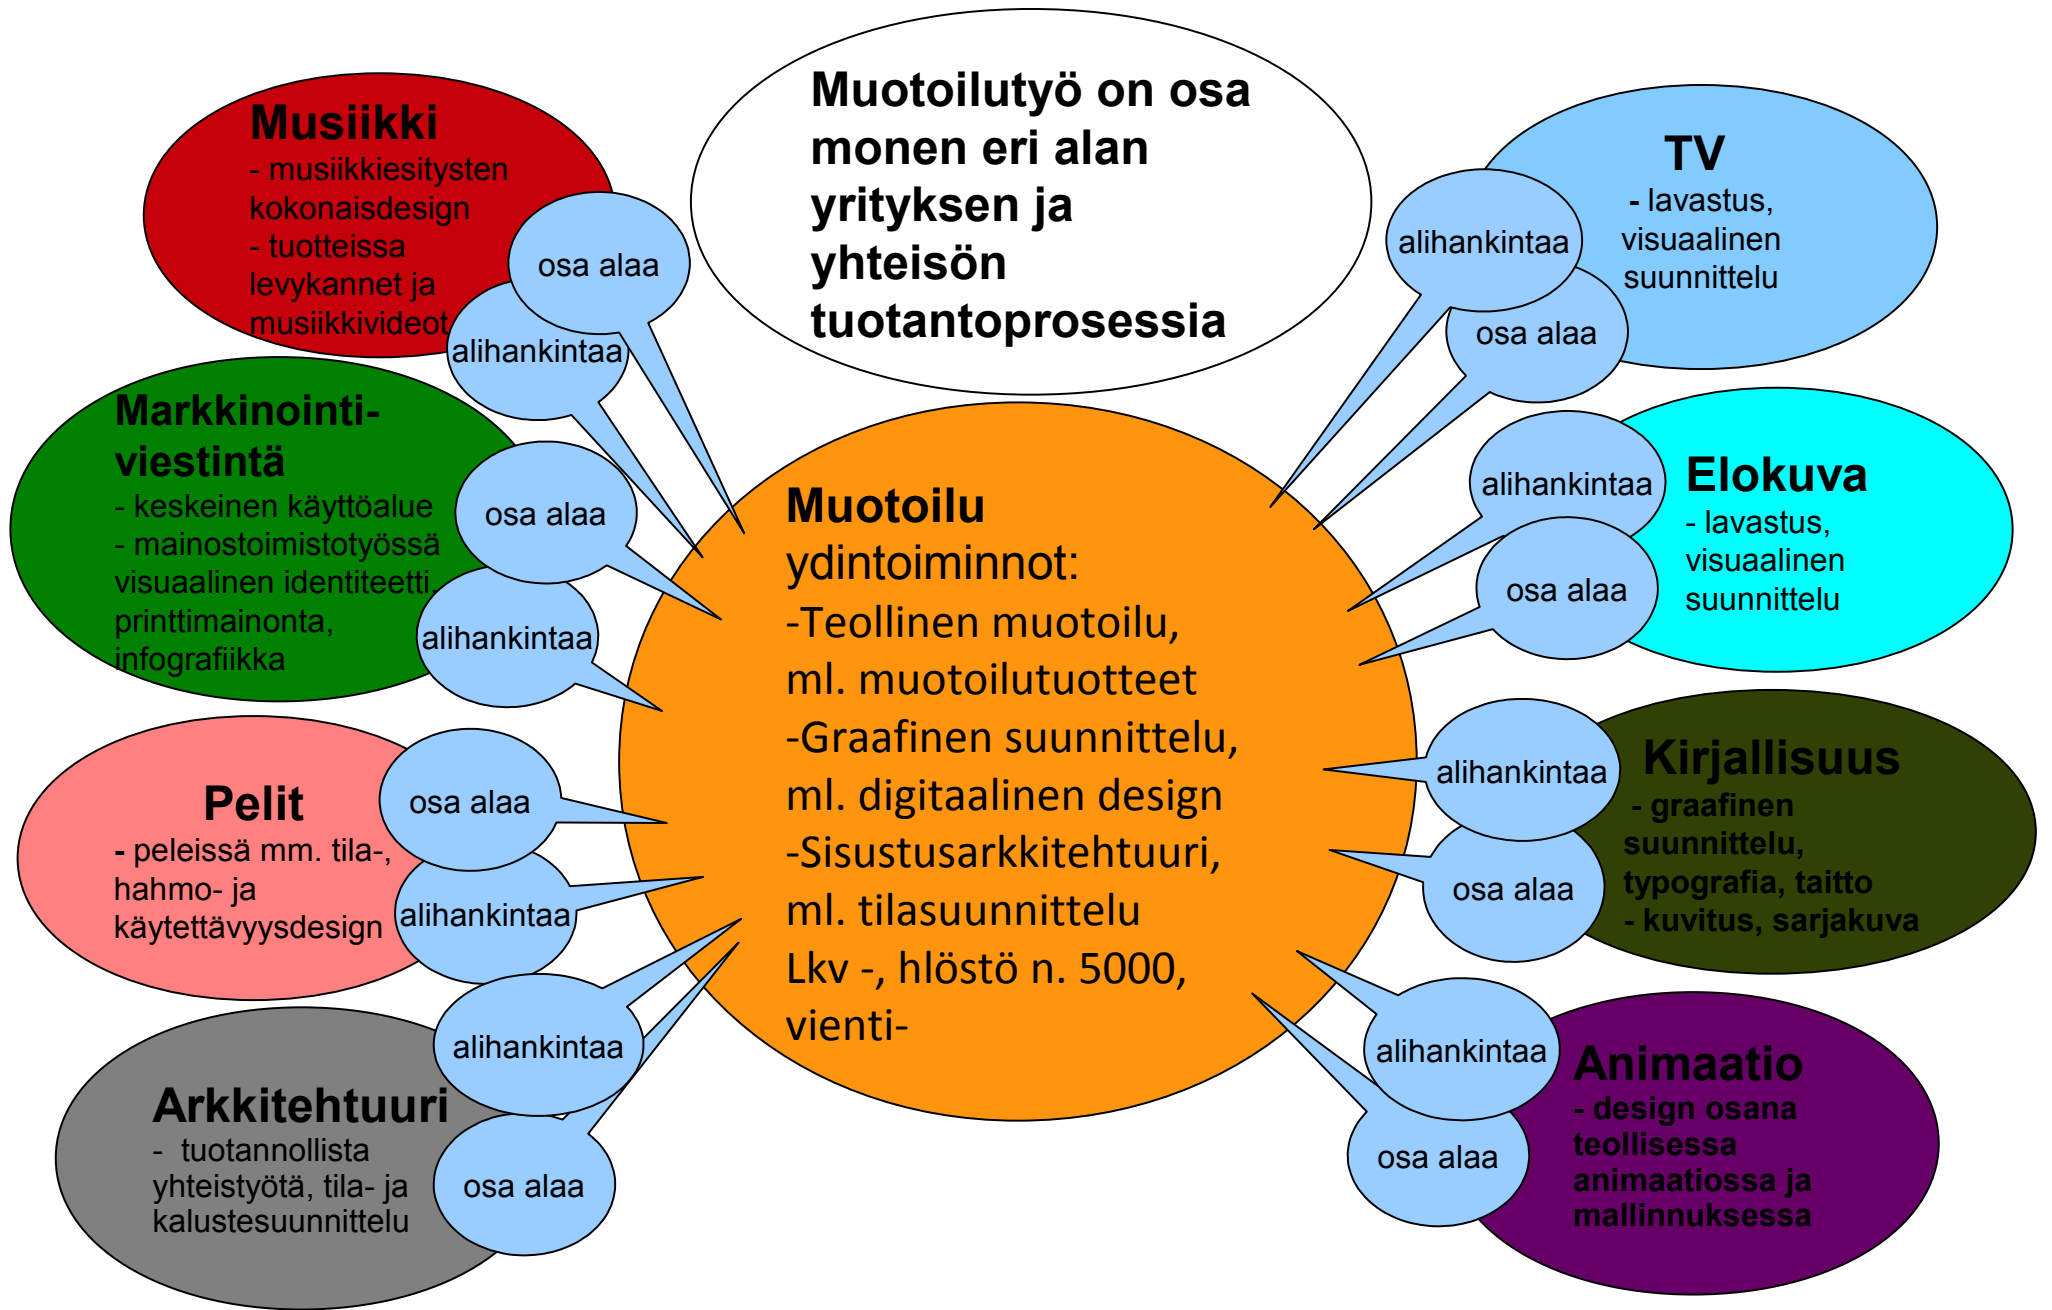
Muotoilutyö on osa monen eri alan yrityksen ja yhteisön tuotantoprosessia

Musiikki
- musiikkiesitysten kokonaisdesign
- tuotteissa levykannet ja musiikkivideot

osa alaa

alihankintaa

Markkinointi-viestintä
- keskeinen käyttöalue
- mainostoimistotyössä visuaalinen identiteetti printtimainonta, infografiikka

osa alaa

alihankintaa

Pelit
- peleissä mm. tila-, hahmo- ja käytettävyysdesign

osa alaa

alihankintaa

Arkkitehtuuri
- tuotannollista yhteistyötä, tila- ja kalustesuunnittelu

alihankintaa

osa alaa

Muotoilu
ydintoiminnot:
-Teollinen muotoilu, ml. muotoilutuotteet
-Graafinen suunnittelu, ml. digitaalinen design
-Sisustusarkkitehtuuri, ml. tilasuunnittelu
Lkv -, hlöstö n. 5000, vienti-

TV
- lavastus, visuaalinen suunnittelu

alihankintaa

osa alaa

Elokuva
- lavastus, visuaalinen suunnittelu

alihankintaa

osa alaa

Kirjallisuus
- graafinen suunnittelu, typografia, taitto
- kuvitus, sarjakuva

alihankintaa

osa alaa

Animaatio
- design osana teollisessa animaatiossa ja mallinnuksessa

alihankintaa

osa alaa